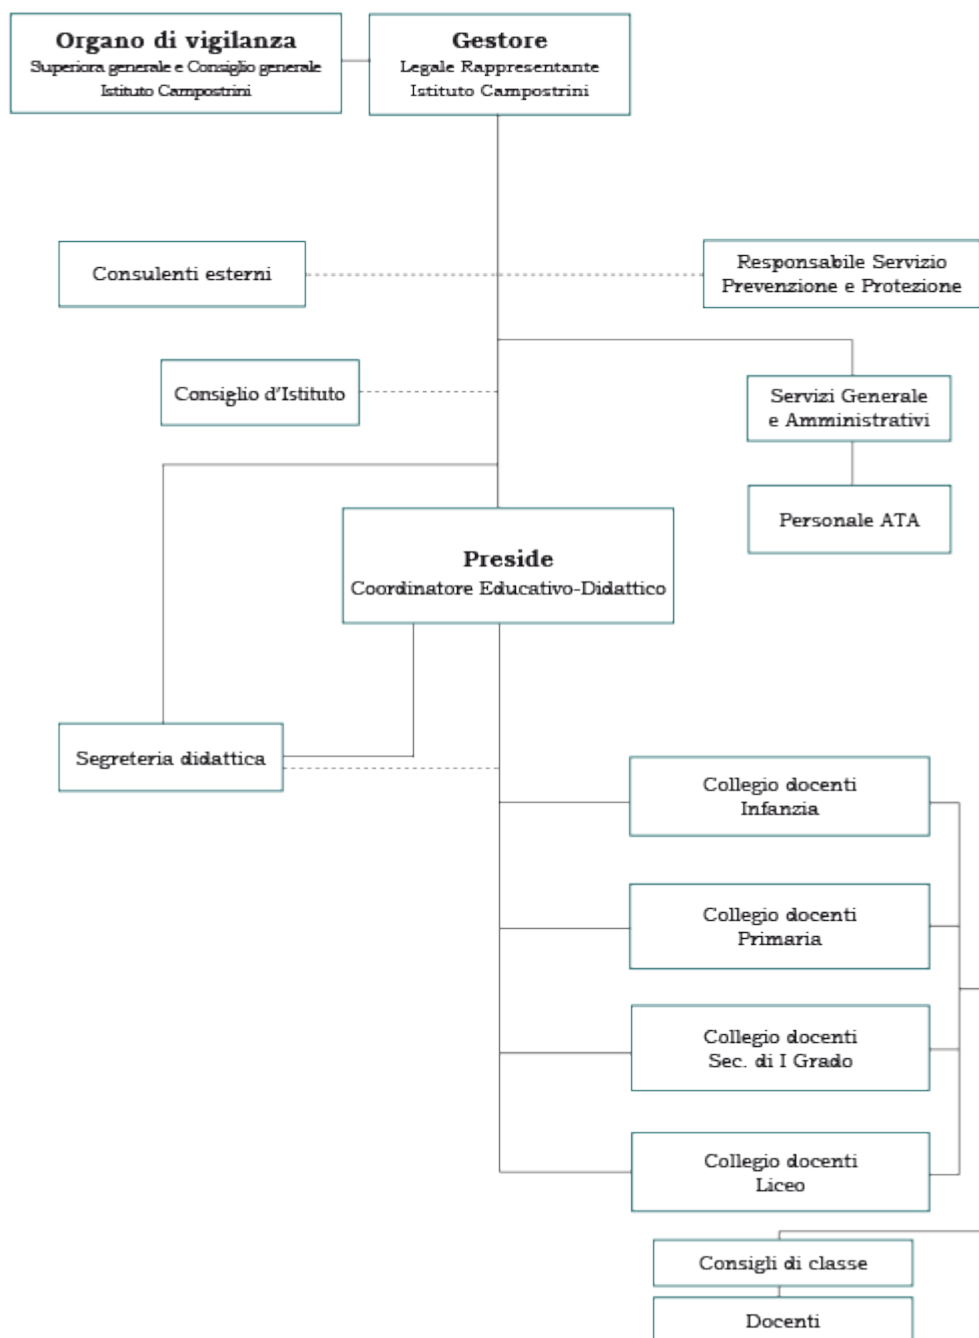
Organo di vigilanza
Superiora generale e Consiglio generale
Istituto Campostrini

Gestore
Legale Rappresentante
Istituto Campostrini

Consulenti esterni

Responsabile Servizio
Prevenzione e Protezione

Consiglio d'Istituto

Servizi Generale
e Amministrativi

Personale ATA

Preside
Coordinatore Educativo-Didattico

Segreteria didattica

Collegio docenti
Infanzia

Collegio docenti
Primaria

Collegio docenti
Sec. di I Grado

Collegio docenti
Liceo

Consigli di classe

Docenti